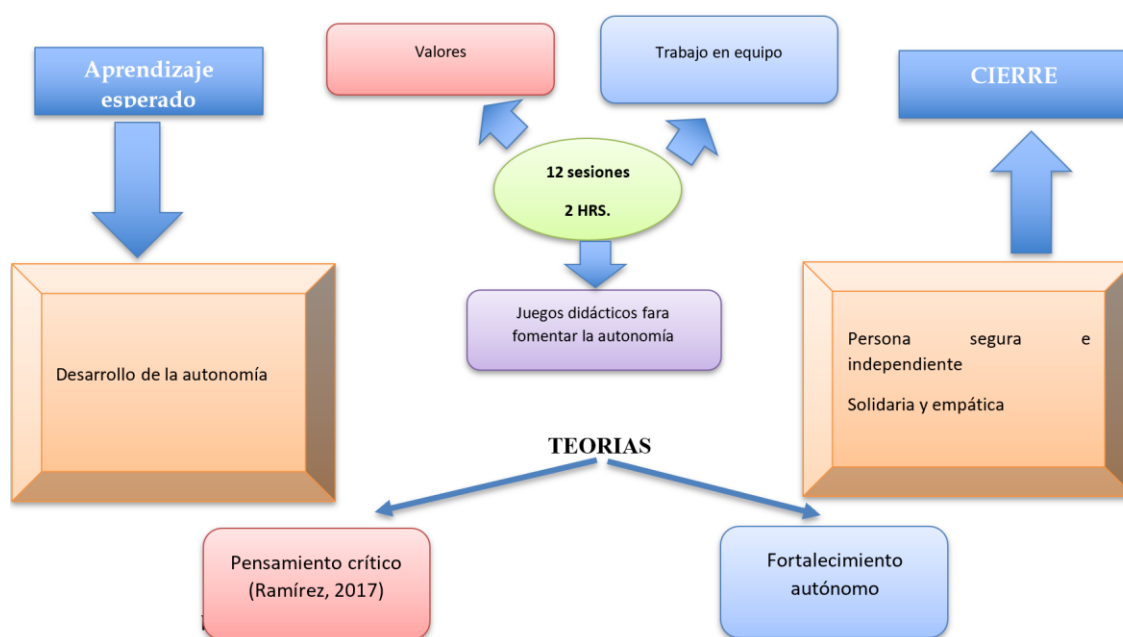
Aprendizaje esperado

Valores

Trabajo en equipo

CIERRE

12 sesiones

2 HRS.

Juegos didácticos fara fomentar la autonomía

Desarrollo de la autonomía

Persona segura e independiente

Solidaria y empática

TEORIAS

Pensamiento crítico (Ramírez, 2017)

Fortalecimiento autónomo